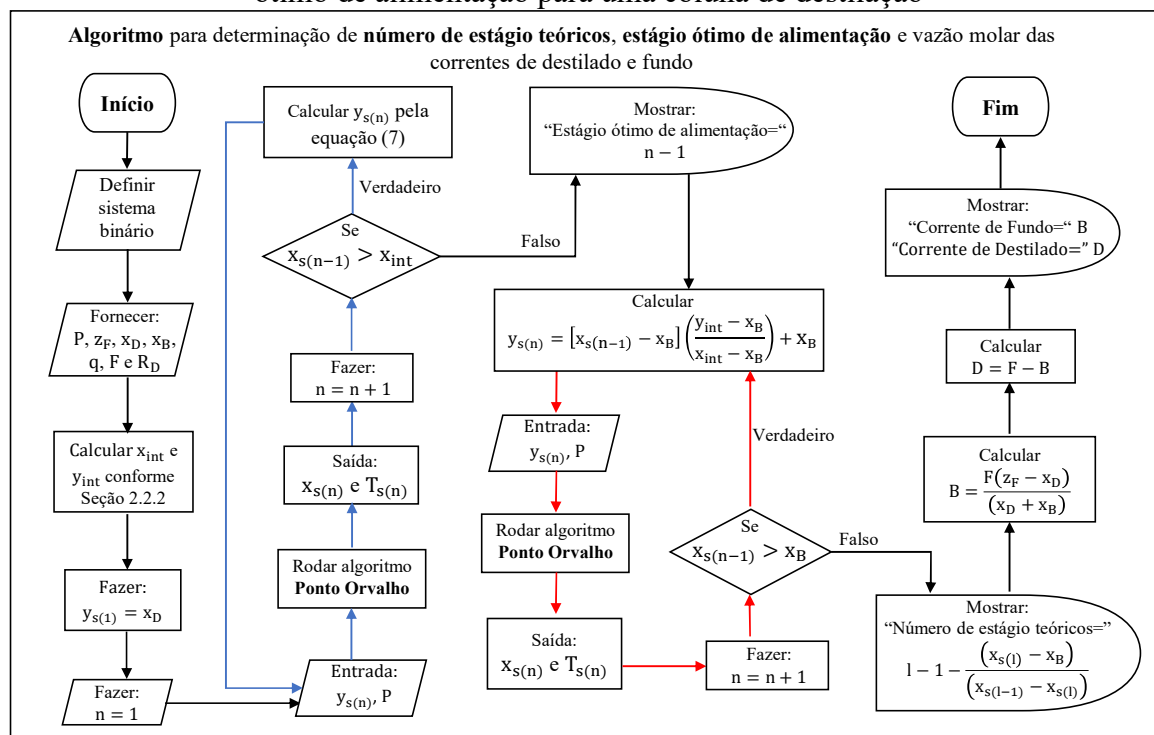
ótimo de alimentação para uma coluna de destilação

**Algoritmo** para determinação de **número de estágio teóricos**, **estágio ótimo de alimentação** e vazão molar das correntes de destilado e fundo

Início

Definir sistema binário

Fornecer: P, $z_F$, $x_D$, $x_B$, q, F e $R_D$

Calcular $x_{int}$ e $y_{int}$ conforme Seção 2.2.2

Fazer: $y_{s(1)} = x_D$

Fazer: $n = 1$

Entrada: $y_{s(n)}$, P

Rodar algoritmo **Ponto Orvalho**

Saída: $x_{s(n)}$ e $T_{s(n)}$

Fazer: $n = n + 1$

Se $x_{s(n-1)} > x_{int}$

Verdadeiro

Calcular $y_{s(n)}$ pela equação (7)

Falso

Mostrar: "Estágio ótimo de alimentação=" $n - 1$

Calcular $y_{s(n)} = [x_{s(n-1)} - x_B]\left(\frac{y_{int} - x_B}{x_{int} - x_B}\right) + x_B$

Entrada: $y_{s(n)}$, P

Rodar algoritmo **Ponto Orvalho**

Saída: $x_{s(n)}$ e $T_{s(n)}$

Fazer: $n = n + 1$

Se $x_{s(n-1)} > x_B$

Verdadeiro

Falso

Mostrar: "Número de estágio teóricos=" $l - 1 - \frac{(x_{s(l)} - x_B)}{(x_{s(l-1)} - x_{s(l)})}$

Calcular $B = \frac{F(z_F - x_D)}{(x_D + x_B)}$

Calcular $D = F - B$

Mostrar: "Corrente de Fundo=" B "Corrente de Destilado=" D

Fim